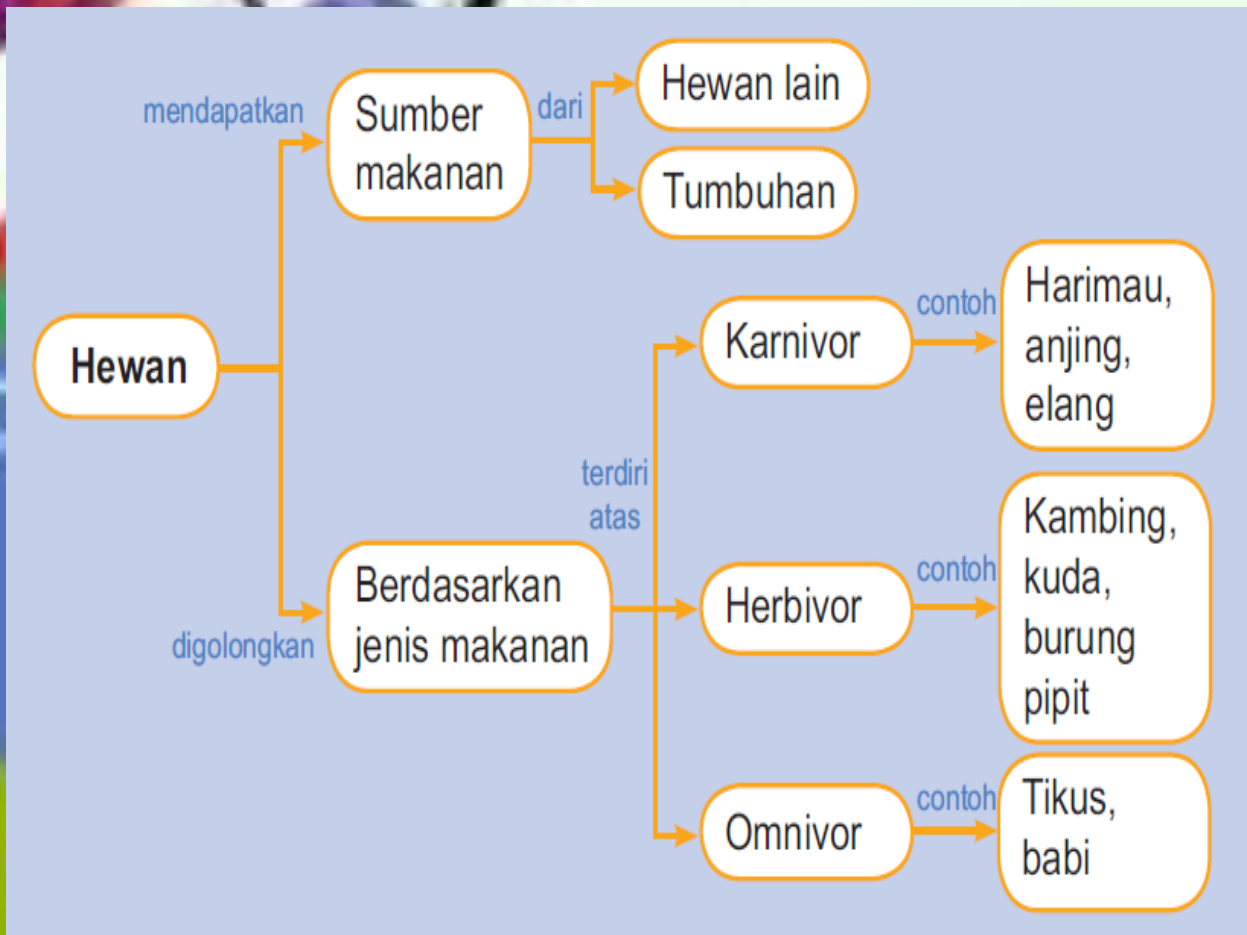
Hewan

mendapatkan

Sumber makanan

dari

Hewan lain

Tumbuhan

digolongkan

Berdasarkan jenis makanan

terdiri atas

Karnivor

contoh

Harimau, anjing, elang

Herbivor

contoh

Kambing, kuda, burung pipit

Omnivor

contoh

Tikus, babi